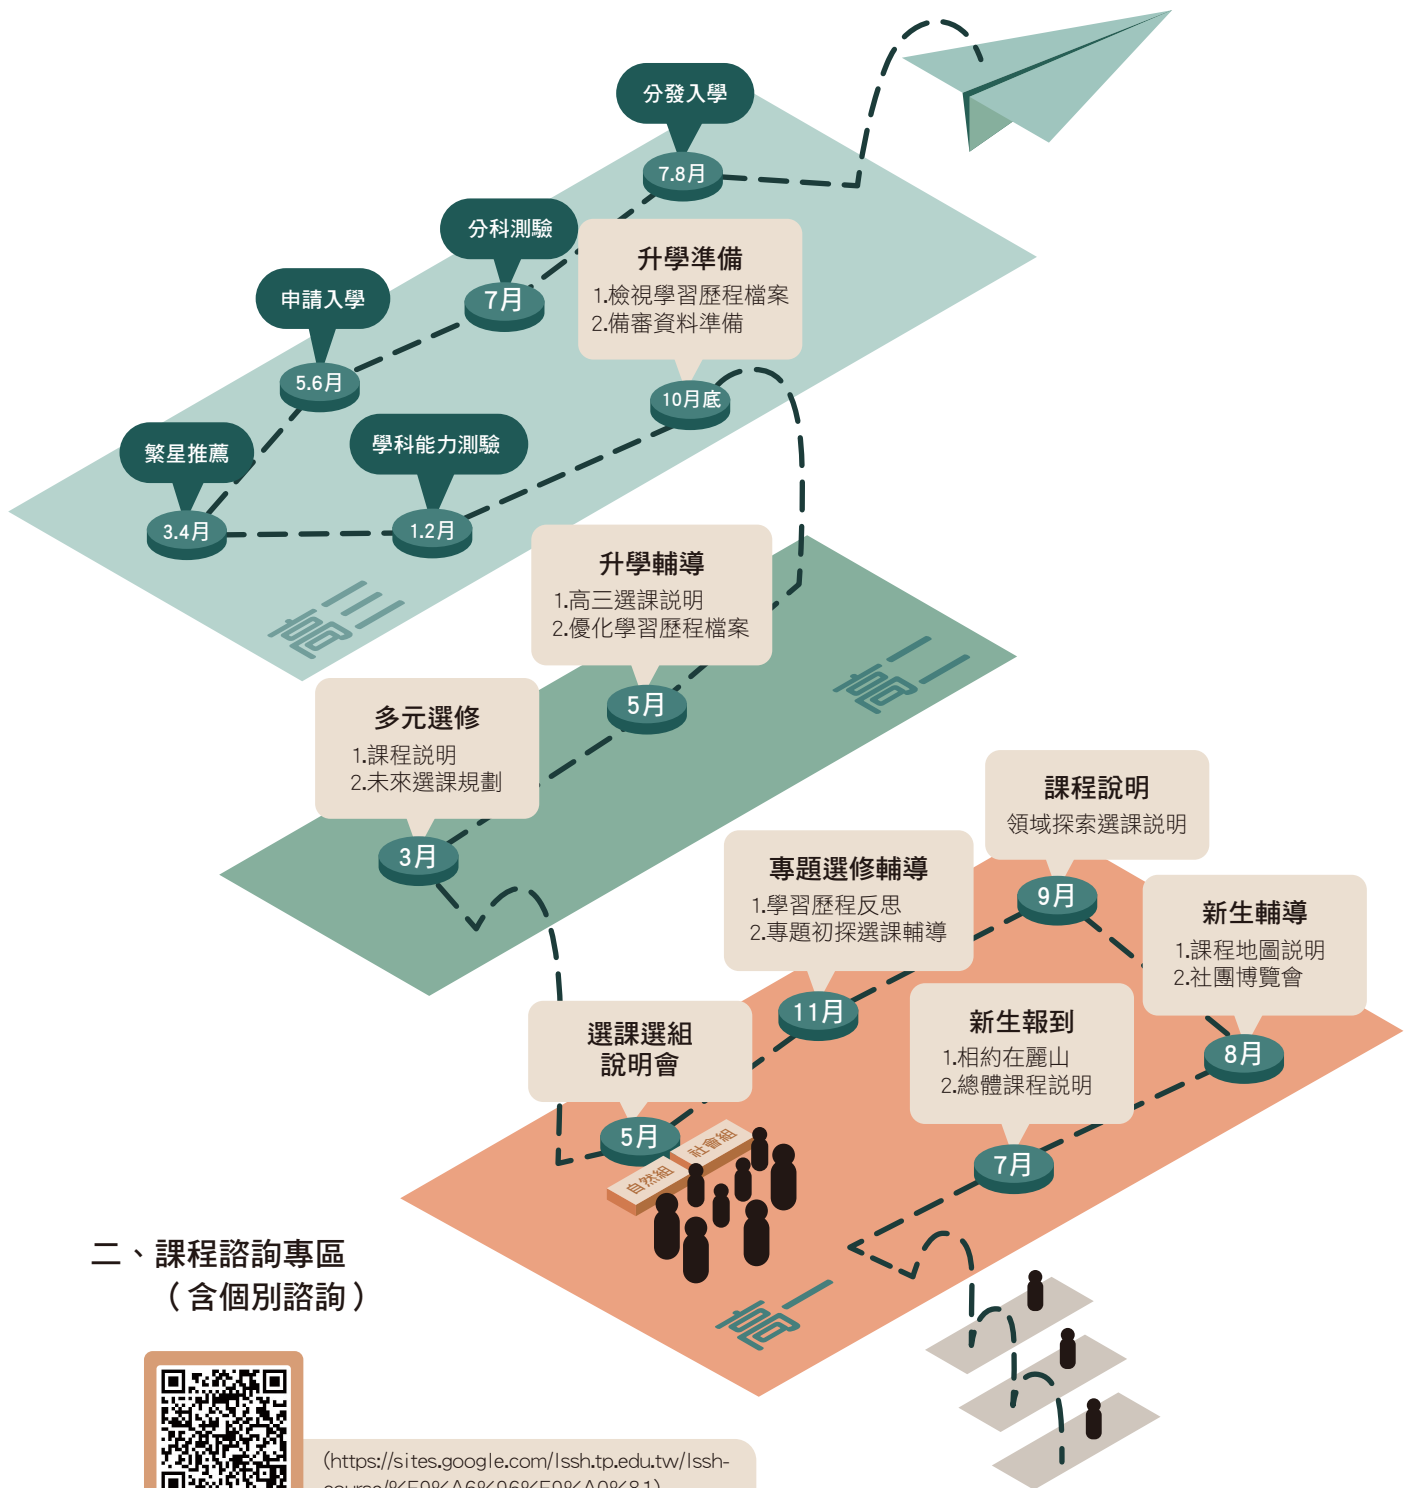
分發入學
7.8月
分科測驗
7月
升學準備
1.檢視學習歷程檔案
2.備審資料準備
申請入學
5.6月
10月底
繁星推薦
學科能力測驗
3.4月
1.2月
高三
升學輔導
1.高三選課說明
2.優化學習歷程檔案
高二
5月
多元選修
1.課程說明
2.未來選課規劃
3月
課程說明
領域探索選課說明
專題選修輔導
1.學習歷程反思
2.專題初探選課輔導
9月
新生輔導
1.課程地圖說明
2.社團博覽會
11月
選課選組
說明會
新生報到
1.相約在麗山
2.總體課程說明
8月
5月
社會組
自然組
7月
高一
二、課程諮詢專區
（含個別諮詢）
(https://sites.google.com/lssh.tp.edu.tw/lssh-course/%E5%A6%96%E5%A0%81)